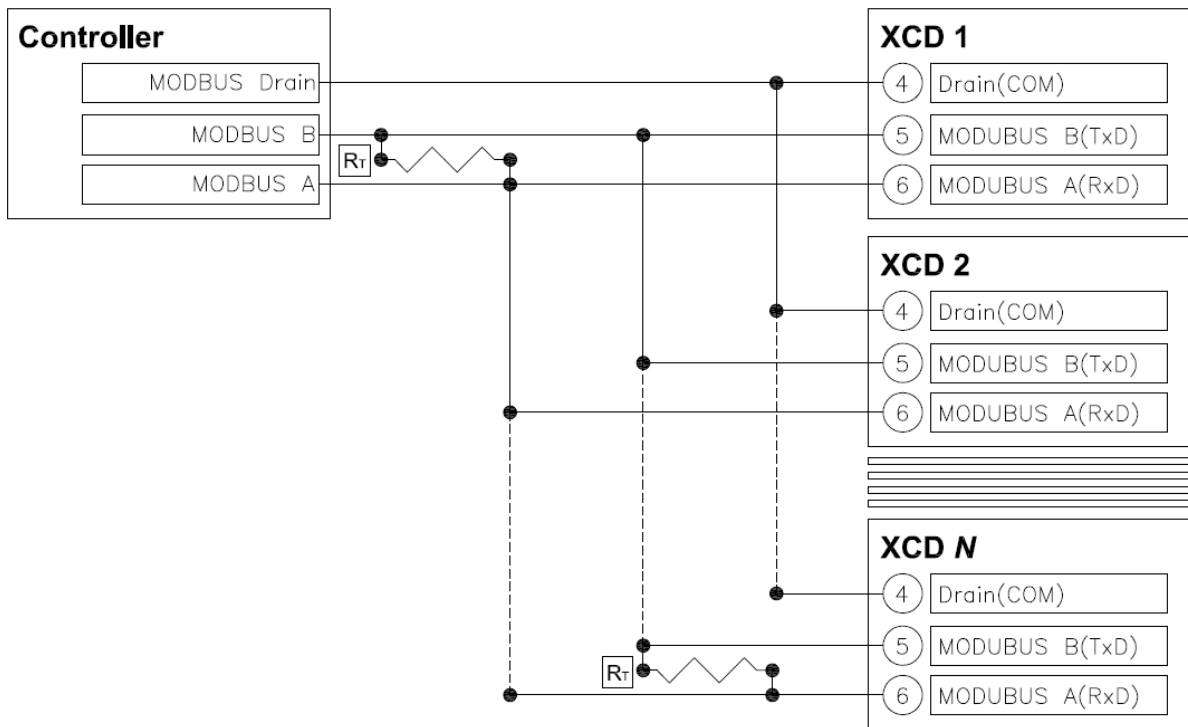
Controller

MODBUS Drain

MODBUS B

MODBUS A

$R_T$

XCD 1

4 Drain(COM)

5 MODUBUS B(TxD)

6 MODUBUS A(RxD)

XCD 2

4 Drain(COM)

5 MODUBUS B(TxD)

6 MODUBUS A(RxD)

XCD *N*

4 Drain(COM)

5 MODUBUS B(TxD)

$R_T$

6 MODUBUS A(RxD)